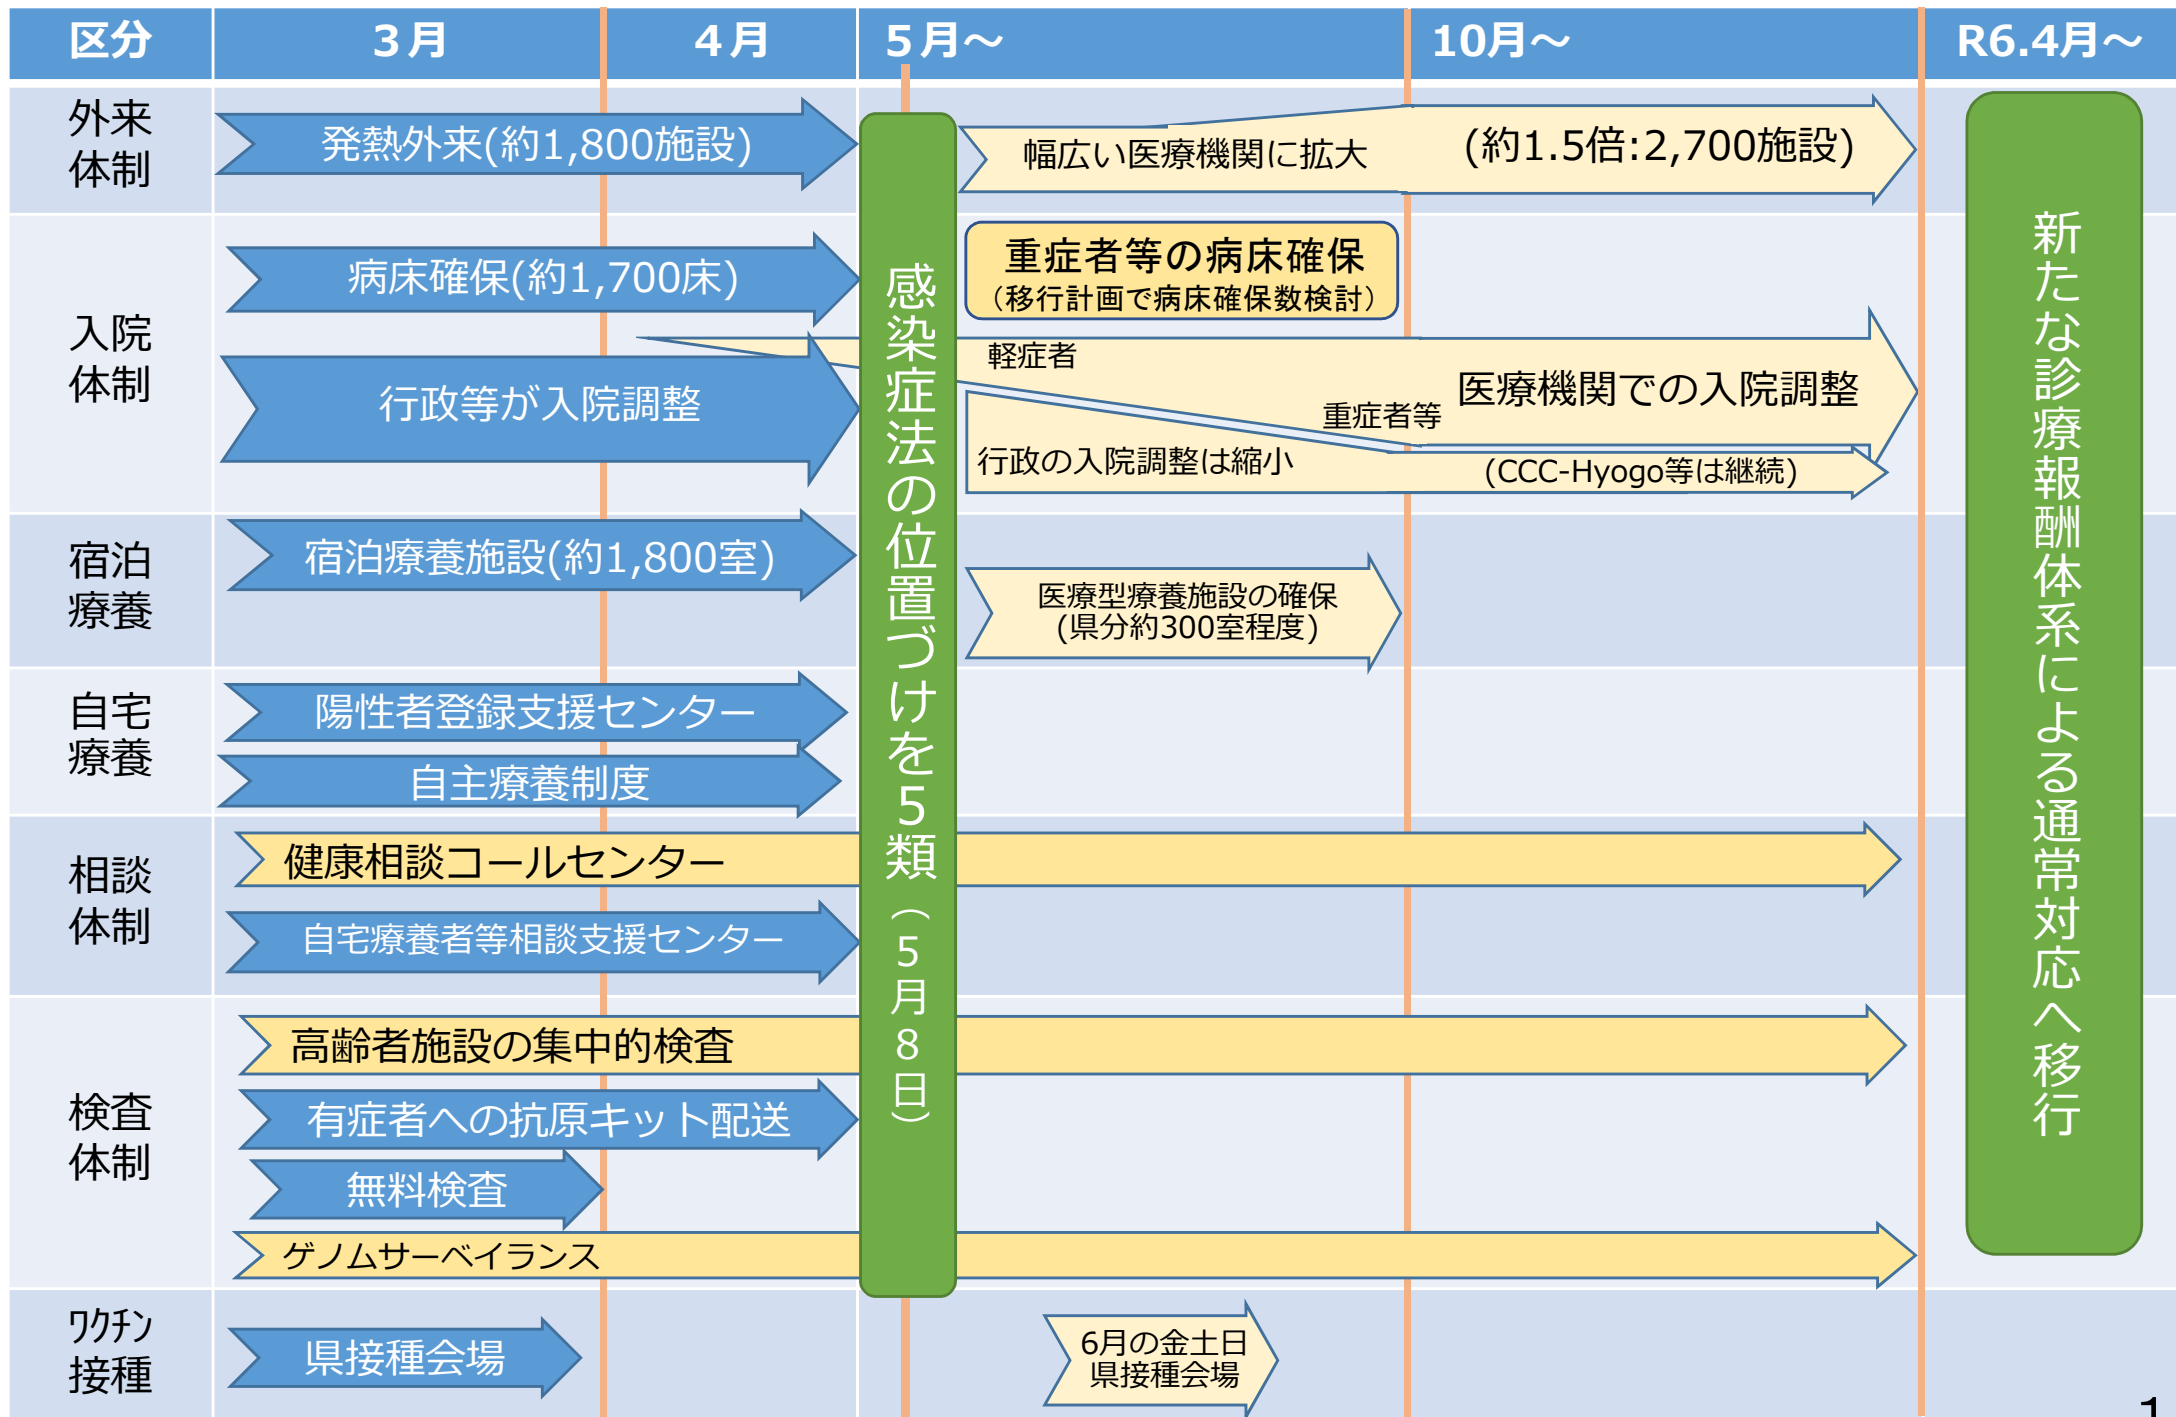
| 区分 | 3月 | 4月 | 5月～ | 10月～ | R6.4月～ |
|---|---|---|---|---|---|

外来体制
発熱外来(約1,800施設)
幅広い医療機関に拡大 (約1.5倍:2,700施設)

入院体制
病床確保(約1,700床)
重症者等の病床確保
(移行計画で病床確保数検討)
行政等が入院調整
軽症者
医療機関での入院調整
重症者等
行政の入院調整は縮小
(CCC-Hyogo等は継続)

宿泊療養
宿泊療養施設(約1,800室)
医療型療養施設の確保
(県分約300室程度)

自宅療養
陽性者登録支援センター
自主療養制度

相談体制
健康相談コールセンター
自宅療養者等相談支援センター

検査体制
高齢者施設の集中的検査
有症者への抗原キット配送
無料検査
ゲノムサーベイランス

ワクチン接種
県接種会場
6月の金土日
県接種会場

感染症法の位置づけを5類(5月8日)

新たな診療報酬体系による通常対応へ移行

1